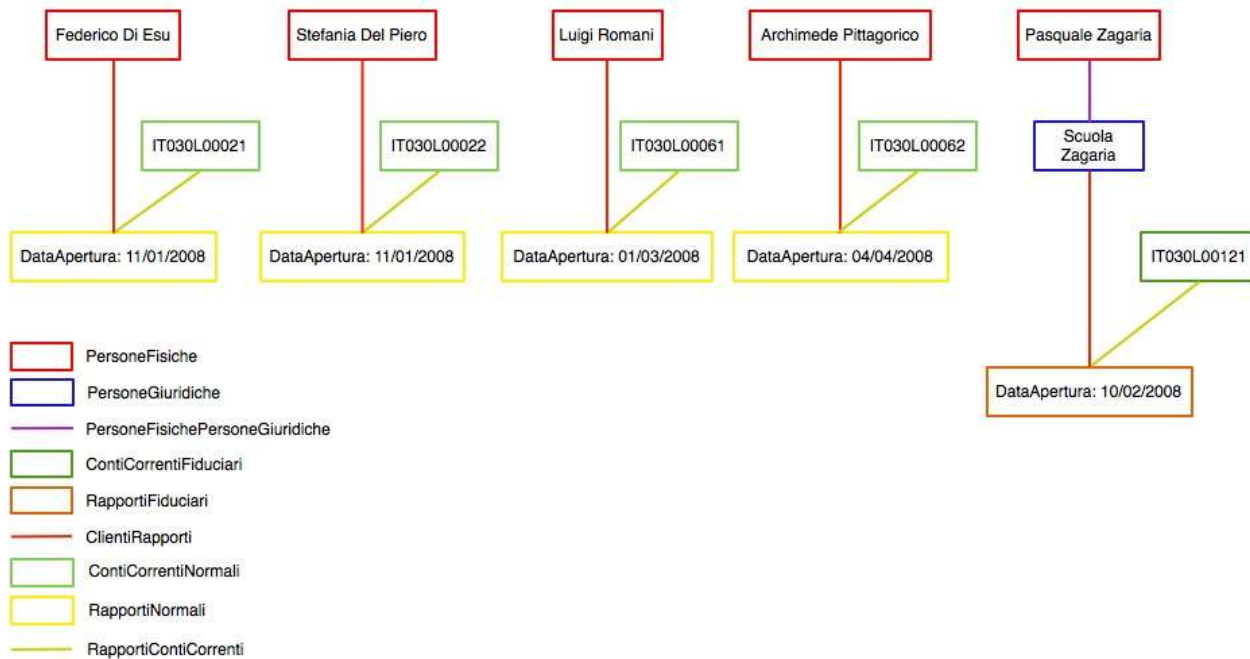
Federico Di Esu

IT030L00021

DataApertura: 11/01/2008

Stefania Del Piero

IT030L00022

DataApertura: 11/01/2008

Luigi Romani

IT030L00061

DataApertura: 01/03/2008

Archimede Pittagorico

IT030L00062

DataApertura: 04/04/2008

Pasquale Zagaria

Scuola Zagaria

IT030L00121

DataApertura: 10/02/2008

PersoneFisiche

PersoneGiuridiche

PersoneFisichePersoneGiuridiche

ContiCorrentiFiduciari

RapportiFiduciari

ClientiRapporti

ContiCorrentiNormali

RapportiNormali

RapportiContiCorrenti